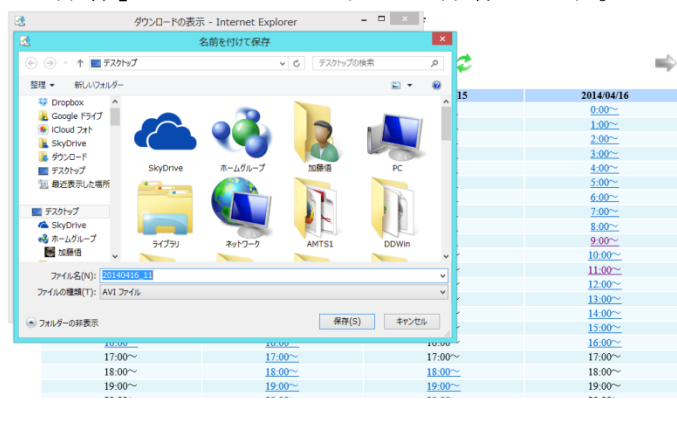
ダウンロードの表示 - Internet Explorer

名前を付けて保存

デスクトップ
デスクトップの検索

整理 ▾
新しいフォルダー

Dropbox
Google ドライブ
iCloud フォト
SkyDrive
ダウンロード
デスクトップ
最近表示した場所

デスクトップ
SkyDrive
ホームグループ
加藤僖

SkyDrive
ホームグループ
加藤僖
PC
ライブラリ
ネットワーク
AMTS1
DDWin

ファイル名(N): 20140416_11
ファイルの種類(T): AVI ファイル

フォルダーの非表示
保存(S)
キャンセル

15
2014/04/16

| | | | |
|---|---|---|---|
| | | | 0:00~ |
| | | | 1:00~ |
| | | | 2:00~ |
| | | | 3:00~ |
| | | | 4:00~ |
| | | | 5:00~ |
| | | | 6:00~ |
| | | | 7:00~ |
| | | | 8:00~ |
| | | | 9:00~ |
| | | | 10:00~ |
| | | | 11:00~ |
| | | | 12:00~ |
| | | | 13:00~ |
| | | | 14:00~ |
| | | | 15:00~ |
| 16:00~ | 16:00~ | | 16:00~ |
| 17:00~ | 17:00~ | 17:00~ | 17:00~ |
| 18:00~ | 18:00~ | 18:00~ | 18:00~ |
| 19:00~ | 19:00~ | 19:00~ | 19:00~ |